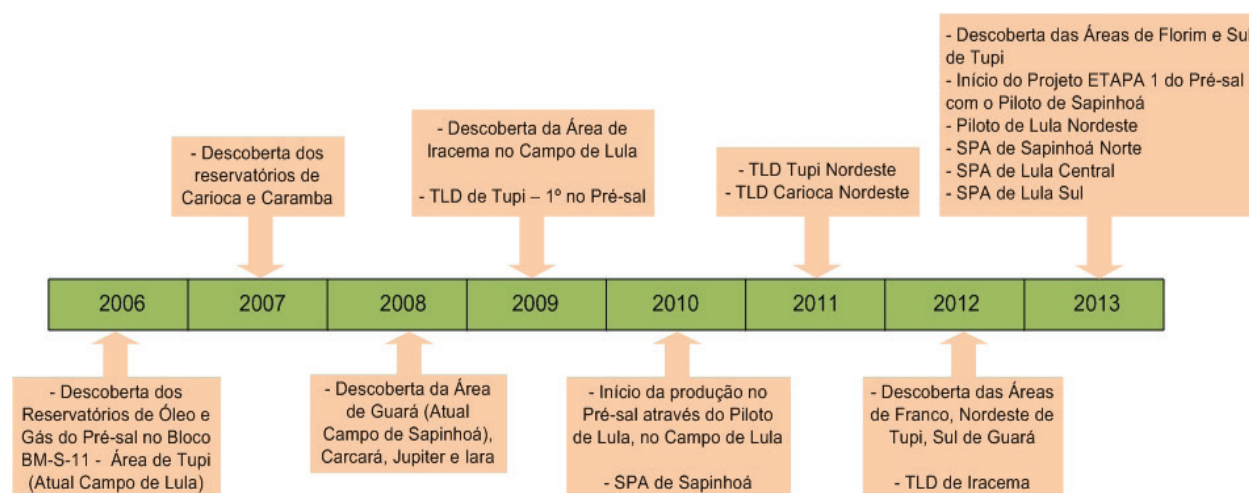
- Descoberta das Áreas de Florim e Sul de Tupi
- Início do Projeto ETAPA 1 do Pré-sal com o Piloto de Sapinhoá
- Piloto de Lula Nordeste
- SPA de Sapinhoá Norte
- SPA de Lula Central
- SPA de Lula Sul

- Descoberta dos reservatórios de Carioca e Caramba

- Descoberta da Área de Iracema no Campo de Lula

- TLD de Tupi – 1º no Pré-sal

- TLD Tupi Nordeste
- TLD Carioca Nordeste

| 2006 | 2007 | 2008 | 2009 | 2010 | 2011 | 2012 | 2013 |
|---|---|---|---|---|---|---|---|

- Descoberta dos Reservatórios de Óleo e Gás do Pré-sal no Bloco BM-S-11 - Área de Tupi (Atual Campo de Lula)

- Descoberta da Área de Guará (Atual Campo de Sapinhoá), Carcará, Jupiter e Iara

- Início da produção no Pré-sal através do Piloto de Lula, no Campo de Lula

- SPA de Sapinhoá

- Descoberta das Áreas de Franco, Nordeste de Tupi, Sul de Guará

- TLD de Iracema